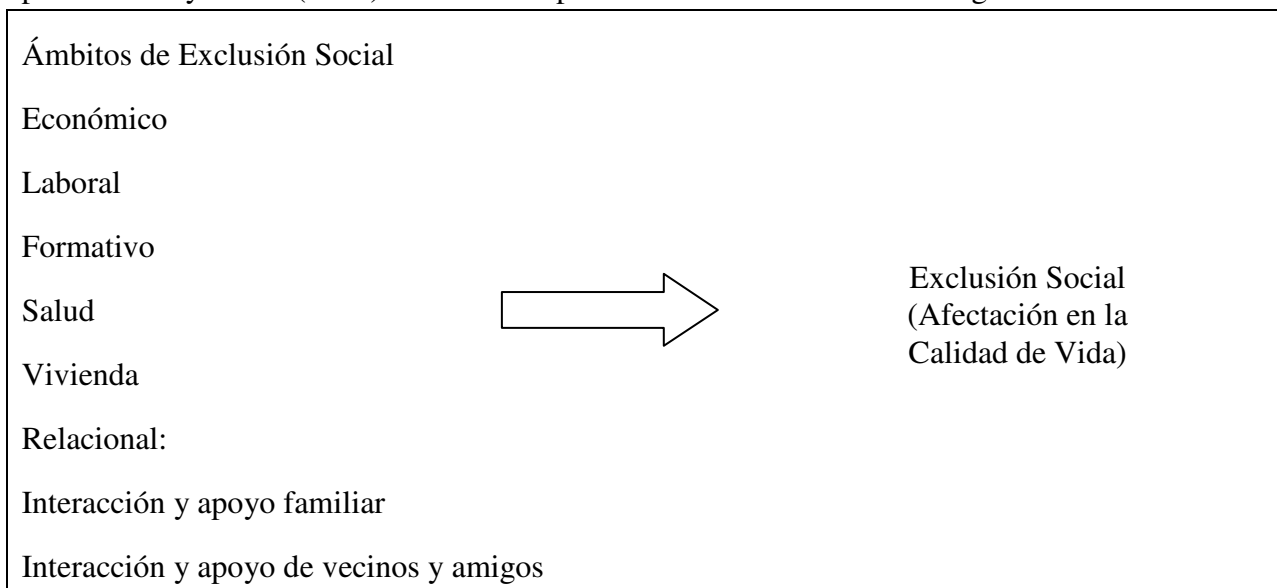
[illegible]

Ámbitos de Exclusión Social

Económico

Laboral

Formativo

Salud

Vivienda

Relacional:

Interacción y apoyo familiar

Interacción y apoyo de vecinos y amigos

Exclusión Social (Afectación en la Calidad de Vida)